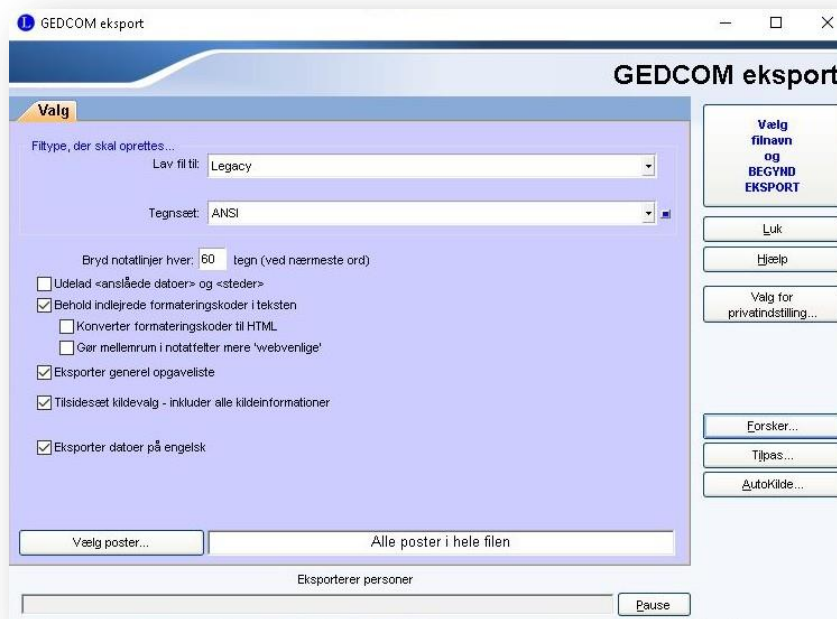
GEDCOM eksport

GEDCOM eksport

Valg

Filtype, der skal oprettes...

Lav fil til: Legacy

Tegnsæt: ANSI

Bryd notatlinjer hver: 60 tegn (ved nærmeste ord)

Udelad <anslåede datoer> og <steder>

Behold indlejrede formateringskoder i teksten

Konverter formateringskoder til HTML

Gør mellemrum i notatfelter mere 'webvenlige'

Eksporter generel opgaveliste

Tilsidesæt kildevalg - inkluder alle kildeinformationer

Eksporter datoer på engelsk

Vælg poster...

Alle poster i hele filen

Eksporterer personer

Pause

Vælg filnavn og BEGYND EKSPORT

Luk

Hjælp

Valg for privatindstilling...

Forsker...

Tilpas...

AutoKilde...